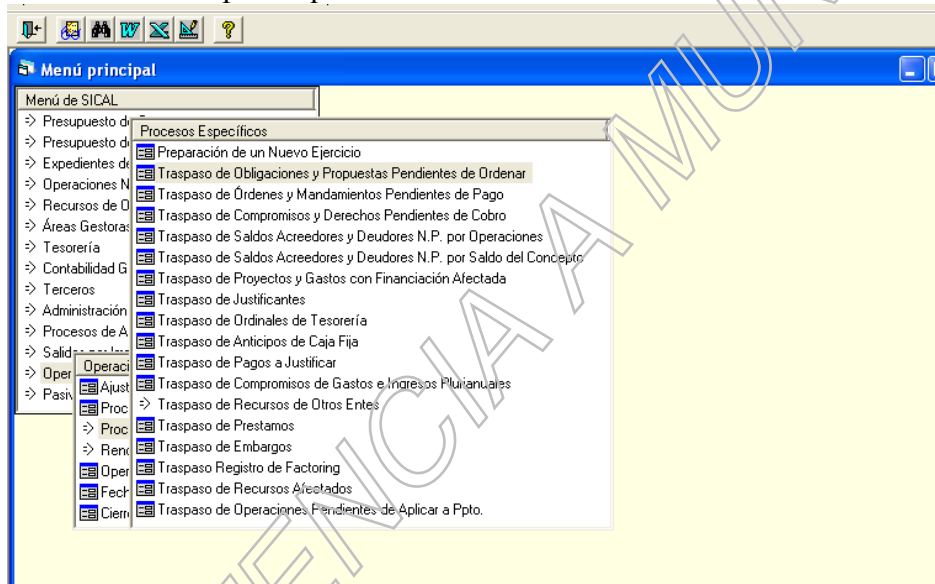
Menú principal

Menú de SICAL
⇒ Presupuesto d
⇒ Presupuesto d
⇒ Expedientes d
⇒ Operaciones N
⇒ Recursos de O
⇒ Áreas Gestora
⇒ Tesorería
⇒ Contabilidad G
⇒ Terceros
⇒ Administración
⇒ Procesos de A
⇒ Salid
⇒ Oper
⇒ Pasiv

Operaci
Ajust
Proc
⇒ Proc
⇒ Rend
Oper
Fech
Cierr

Procesos Específicos
Preparación de un Nuevo Ejercicio
Traspaso de Obligaciones y Propuestas Pendientes de Ordenar
Traspaso de Órdenes y Mandamientos Pendientes de Pago
Traspaso de Compromisos y Derechos Pendientes de Cobro
Traspaso de Saldos Acreedores y Deudores N.P. por Operaciones
Traspaso de Saldos Acreedores y Deudores N.P. por Saldo del Concepto
Traspaso de Proyectos y Gastos con Financiación Afectada
Traspaso de Justificantes
Traspaso de Ordinales de Tesorería
Traspaso de Anticipos de Caja Fija
Traspaso de Pagos a Justificar
Traspaso de Compromisos de Gastos e Ingresos Plurianuales
⇒ Traspaso de Recursos de Otros Entes
Traspaso de Prestamos
Traspaso de Embargos
Traspaso Registro de Factoring
Traspaso de Recursos Afectados
Traspaso de Operaciones Pendientes de Aplicar a Ppto.

AGENCIA A MUJ